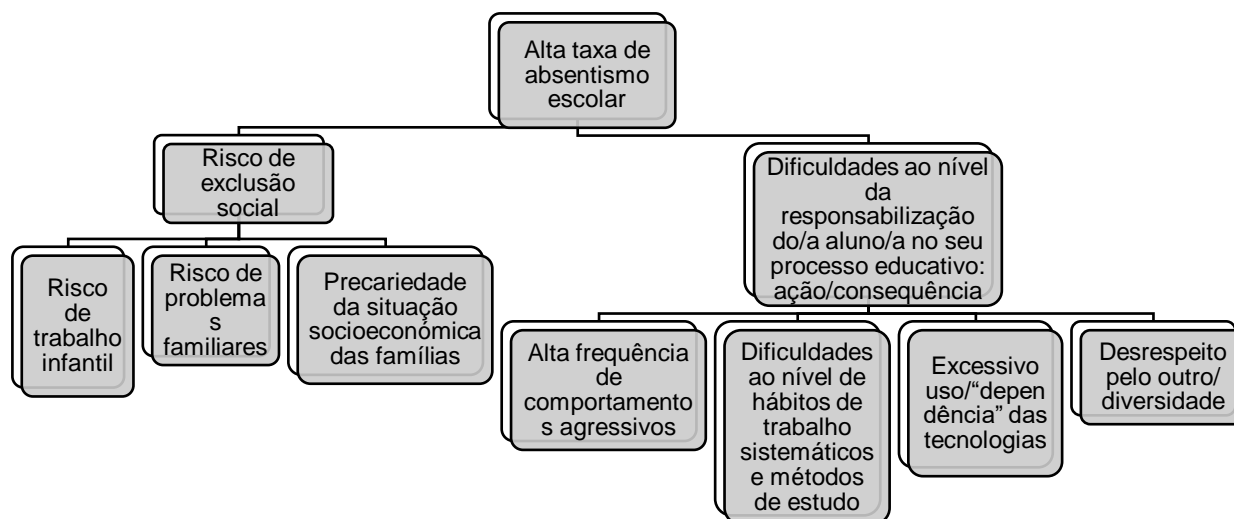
Alta taxa de absentismo escolar

Risco de exclusão social

Risco de trabalho infantil

Risco de problemas familiares

Precariedade da situação socioeconómica das famílias

Dificuldades ao nível da responsabilização do/a aluno/a no seu processo educativo: ação/consequência

Alta frequência de comportamentos agressivos

Dificuldades ao nível de hábitos de trabalho sistemáticos e métodos de estudo

Excessivo uso/"dependência" das tecnologias

Desrespeito pelo outro/ diversidade